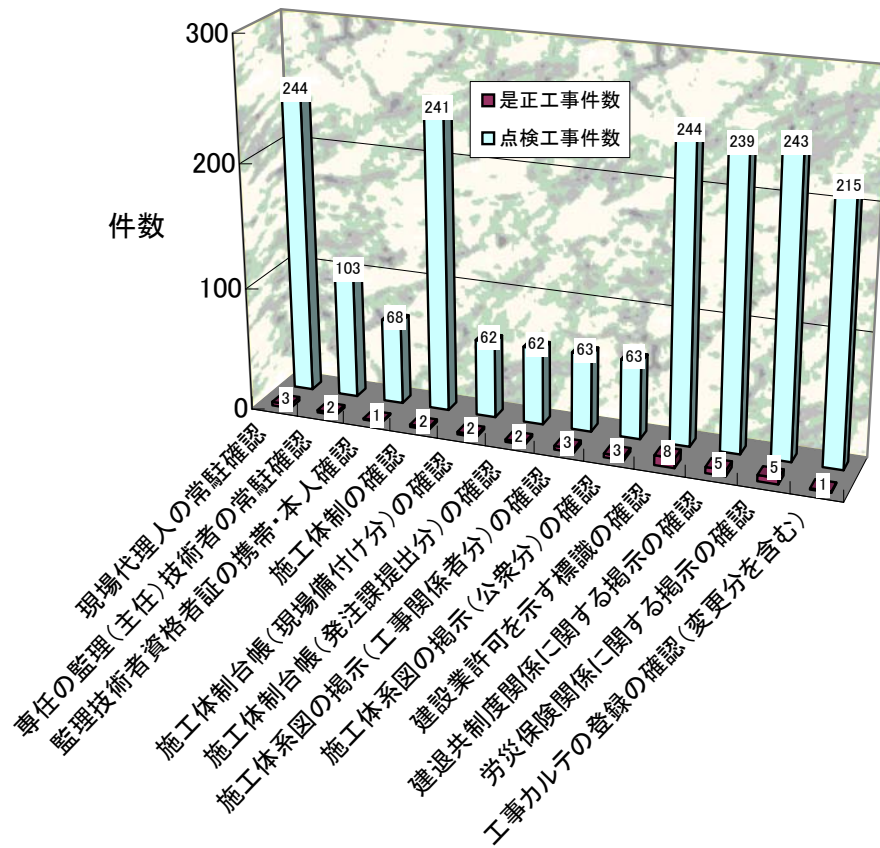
300
200
100
0
件数
是正工事件数
点検工事件数
244
103
68
241
62
62
63
63
244
239
243
215
3
2
1
2
2
2
3
3
8
5
5
1
現場代理人の常駐確認
専任の監理(主任)技術者の常駐確認
監理技術者資格者証の携帯・本人確認
施工体制の確認
施工体制台帳(現場備付け分)の確認
施工体制台帳(発注課提出分)の確認
施工体系図の掲示(工事関係者分)の確認
施工体系図の掲示(公衆分)の確認
建設業許可を示す標識の確認
建退共制度関係に関する掲示の確認
労災保険関係に関する掲示の確認
工事カルテの登録の確認(変更分を含む)